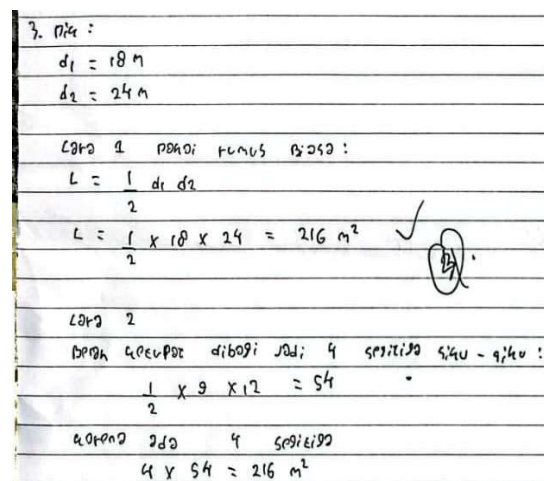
3. Dik :
$d_1 = 18$ m
$d_2 = 24$ m

Cara 1 pakai rumus biasa :
$L = \frac{1}{2} d_1 d_2$
$L = \frac{1}{2} \times 18 \times 24 = 216$ $m^2$

Cara 2
Bidang layang dibagi jadi 4 segitiga siku - siku :
$\frac{1}{2} \times 9 \times 12 = 54$

Karena ada 4 segitiga
$4 \times 54 = 216$ $m^2$